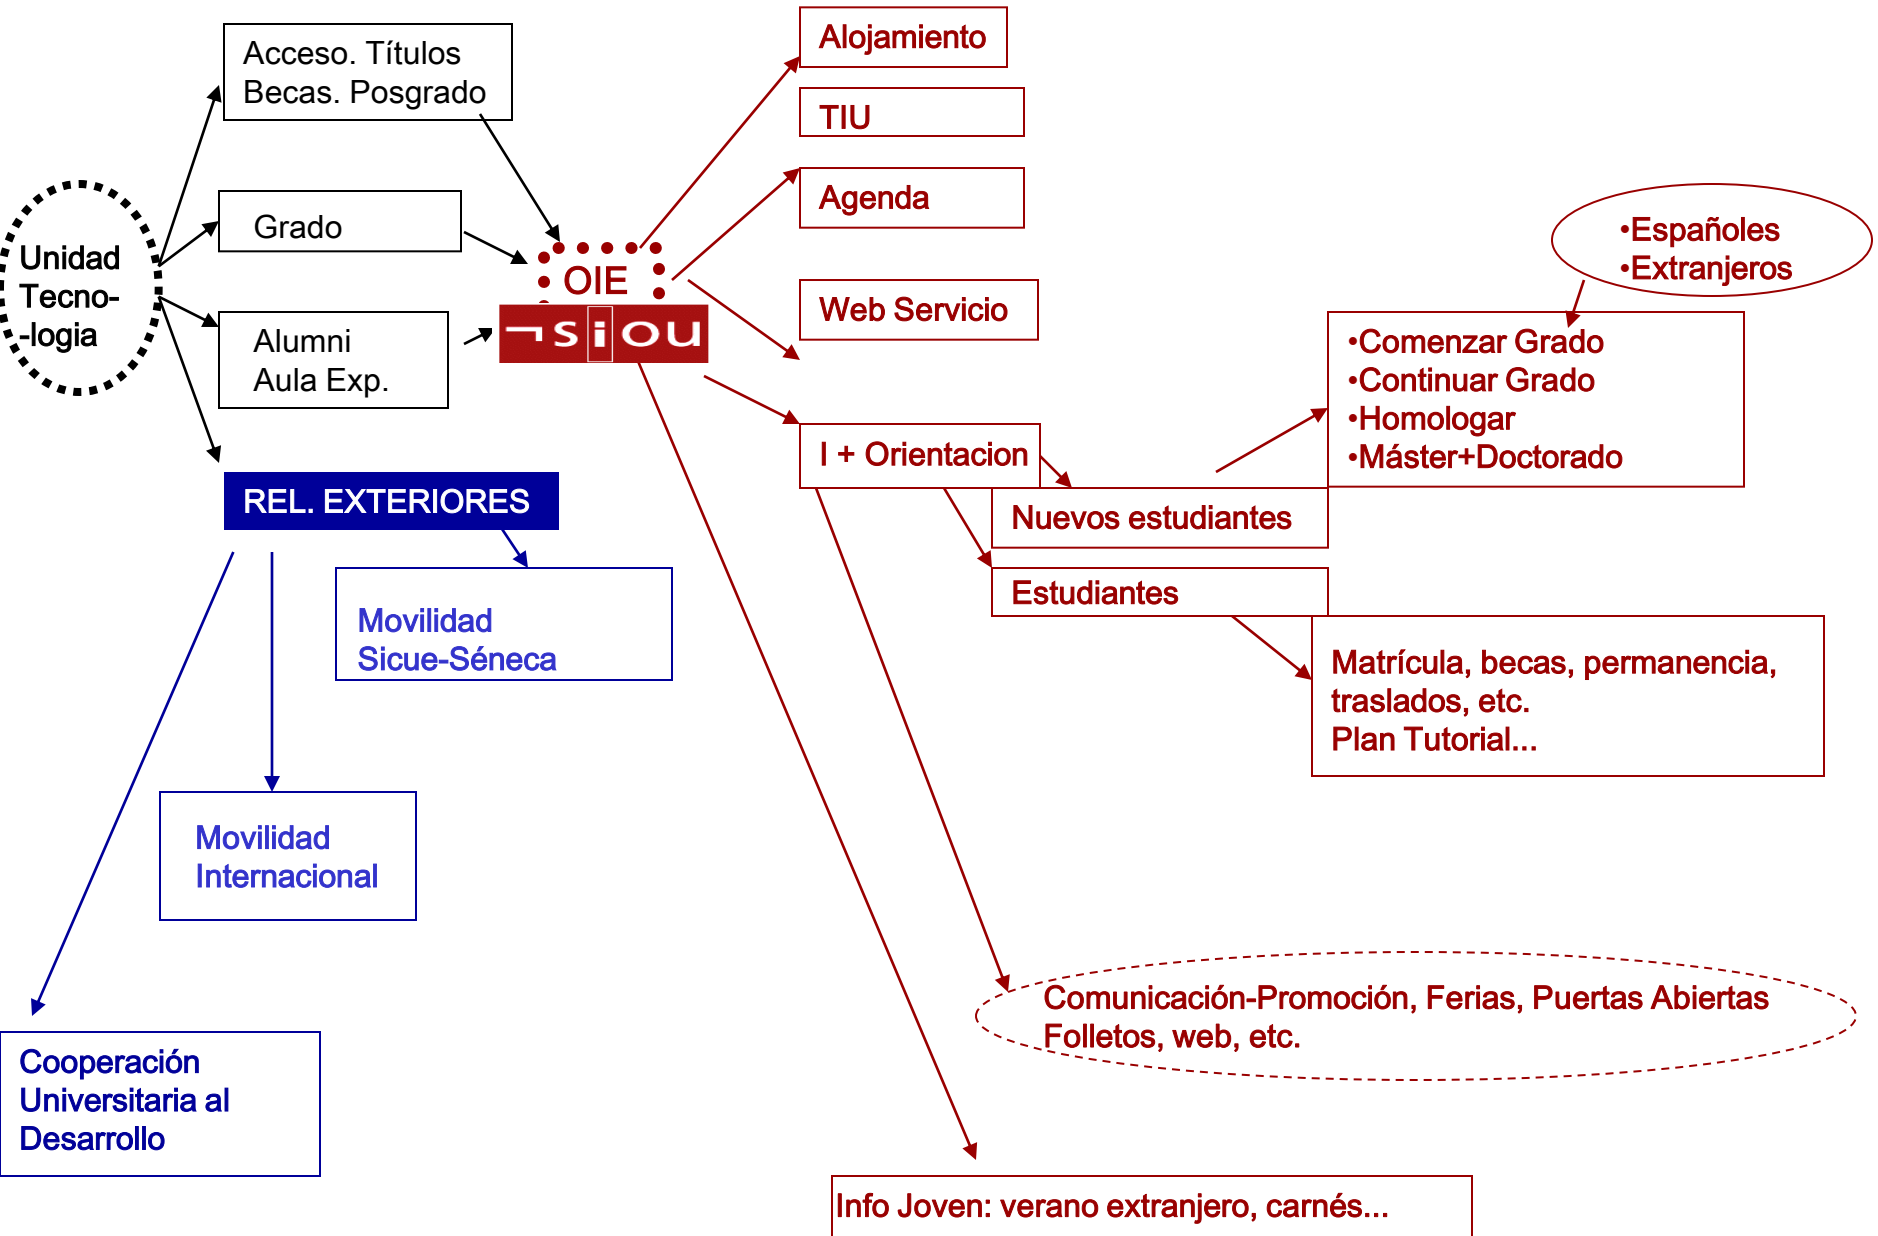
Unidad Tecno--logia

Acceso. Títulos
Becas. Posgrado

Grado

Alumni
Aula Exp.

REL. EXTERIORES

Movilidad
Sicue-Séneca

Movilidad
Internacional

Cooperación
Universitaria al
Desarrollo

OIE

SIOU

Alojamiento

TIU

Agenda

Web Servicio

I + Orientacion

•Españoles
•Extranjeros

•Comenzar Grado
•Continuar Grado
•Homologar
•Máster+Doctorado

Nuevos estudiantes

Estudiantes

Matrícula, becas, permanencia, traslados, etc.
Plan Tutorial...

Comunicación-Promoción, Ferias, Puertas Abiertas
Folletos, web, etc.

Info Joven: verano extranjero, carnés...